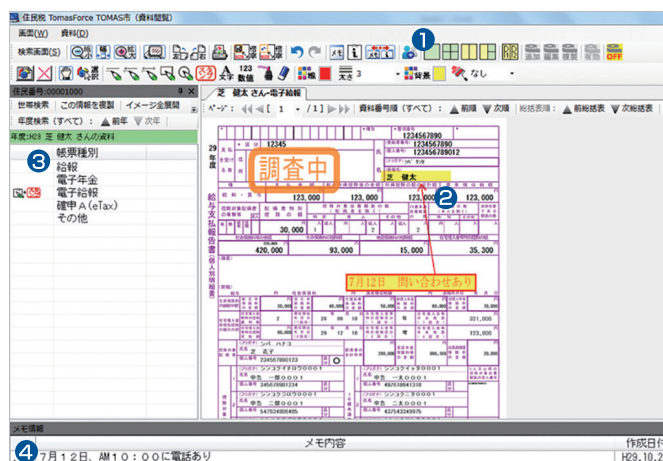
住民税 TomasForce TOMAS市（資料閲覧）

画面(W)　資料(D)

検索画面(S)

❶

123 数値

太さ 3　背景　なし

住民番号:00001000

世帯検索　この情報を複製　イメージ全展開

年度検索（すべて）▲前年 ▼次年

年度:H29 芝 健太 さんの資料

❸ 帳票種別

給報

電子年金

電子給報

確申A(eTax)

その他

芝 健太 さん-電子給報

ページ: 1 /1　資料番号順（すべて）：▲前頁 ▼次頁　総括表順：▲前総括表 ▼次総括表

29 年分

12345

1234567890

12345678900

123456789012

芝 健太

調査中

❷

123,000　123,000　123,000　123,000

30,000　1

420,000　93,000　15,000　35,300

給与支払報告書（個人別明細書）

7月12日　問い合わせあり

321,000

123456789012

メモ情報

メモ内容　作成日付

❹ 7月12日、AM10：00に電話あり　H29.10.2